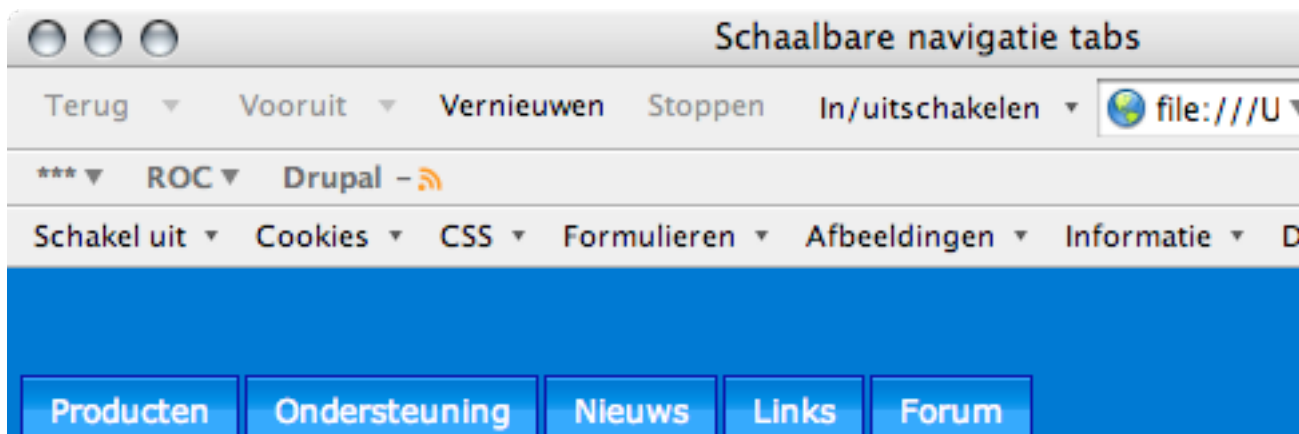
Schaalbare navigatie tabs

Terug ▾ Vooruit ▾ Vernieuwen Stoppen In/uitschakelen ▾ file:///U ▾

*** ▾ ROC ▾ Drupal –

Schakel uit ▾ Cookies ▾ CSS ▾ Formulieren ▾ Afbeeldingen ▾ Informatie ▾ D

Producten Ondersteuning Nieuws Links Forum